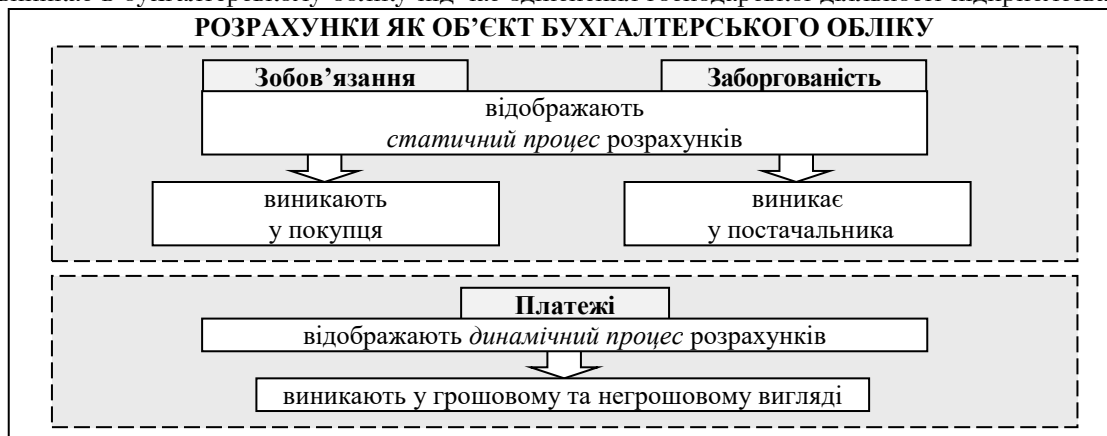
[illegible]

РОЗРАХУНКИ ЯК ОБ'ЄКТ БУХГАЛТЕРСЬКОГО ОБЛІКУ

Зобов'язання

Заборгованість

відображають *статичний процес* розрахунків

виникають у покупця

виникає у постачальника

Платежі

відображають *динамічний процес* розрахунків

виникають у грошовому та негрошовому вигляді